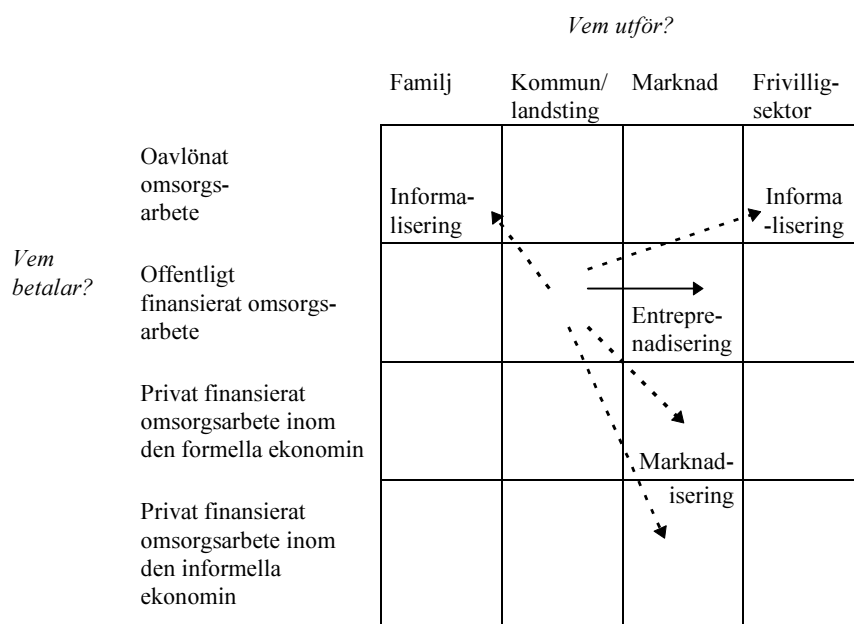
Vem utför?

| | Familj | Kommun/ landsting | Marknad | Frivilligsektor |
|---|---|---|---|---|
| Oavlönat omsorgsarbete | Informalisering | | | Informa-lisering |
| Offentligt finansierat omsorgsarbete | | | Entreprenadisering | |
| Privat finansierat omsorgsarbete inom den formella ekonomin | | | Marknadisering | |
| Privat finansierat omsorgsarbete inom den informella ekonomin | | | | |

Vem betalar?